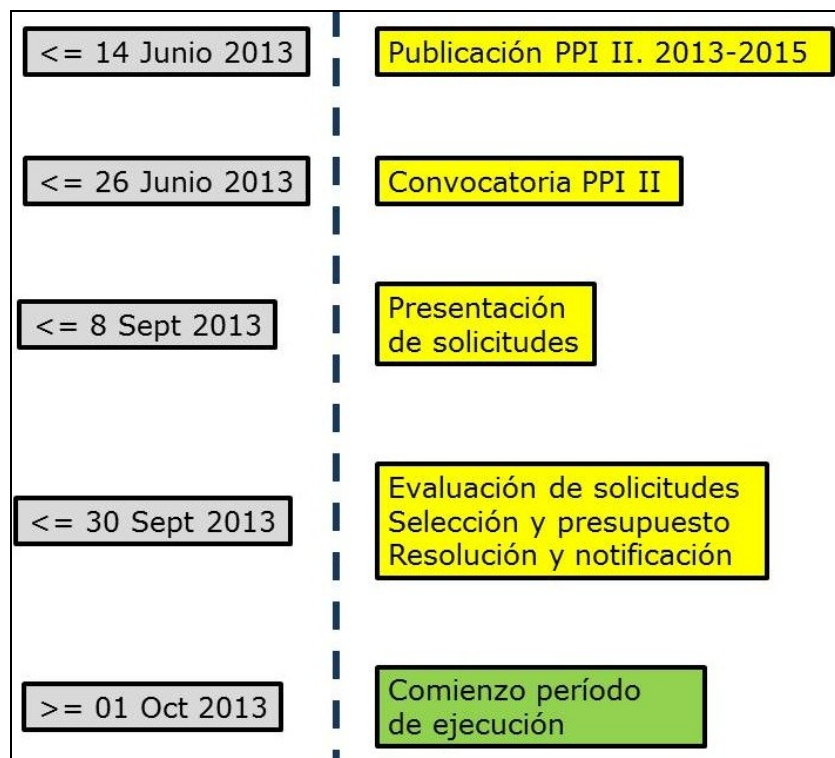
<= 14 Junio 2013

Publicación PPI II. 2013-2015

<= 26 Junio 2013

Convocatoria PPI II

<= 8 Sept 2013

Presentación de solicitudes

<= 30 Sept 2013

Evaluación de solicitudes
Selección y presupuesto
Resolución y notificación

>= 01 Oct 2013

Comienzo período de ejecución